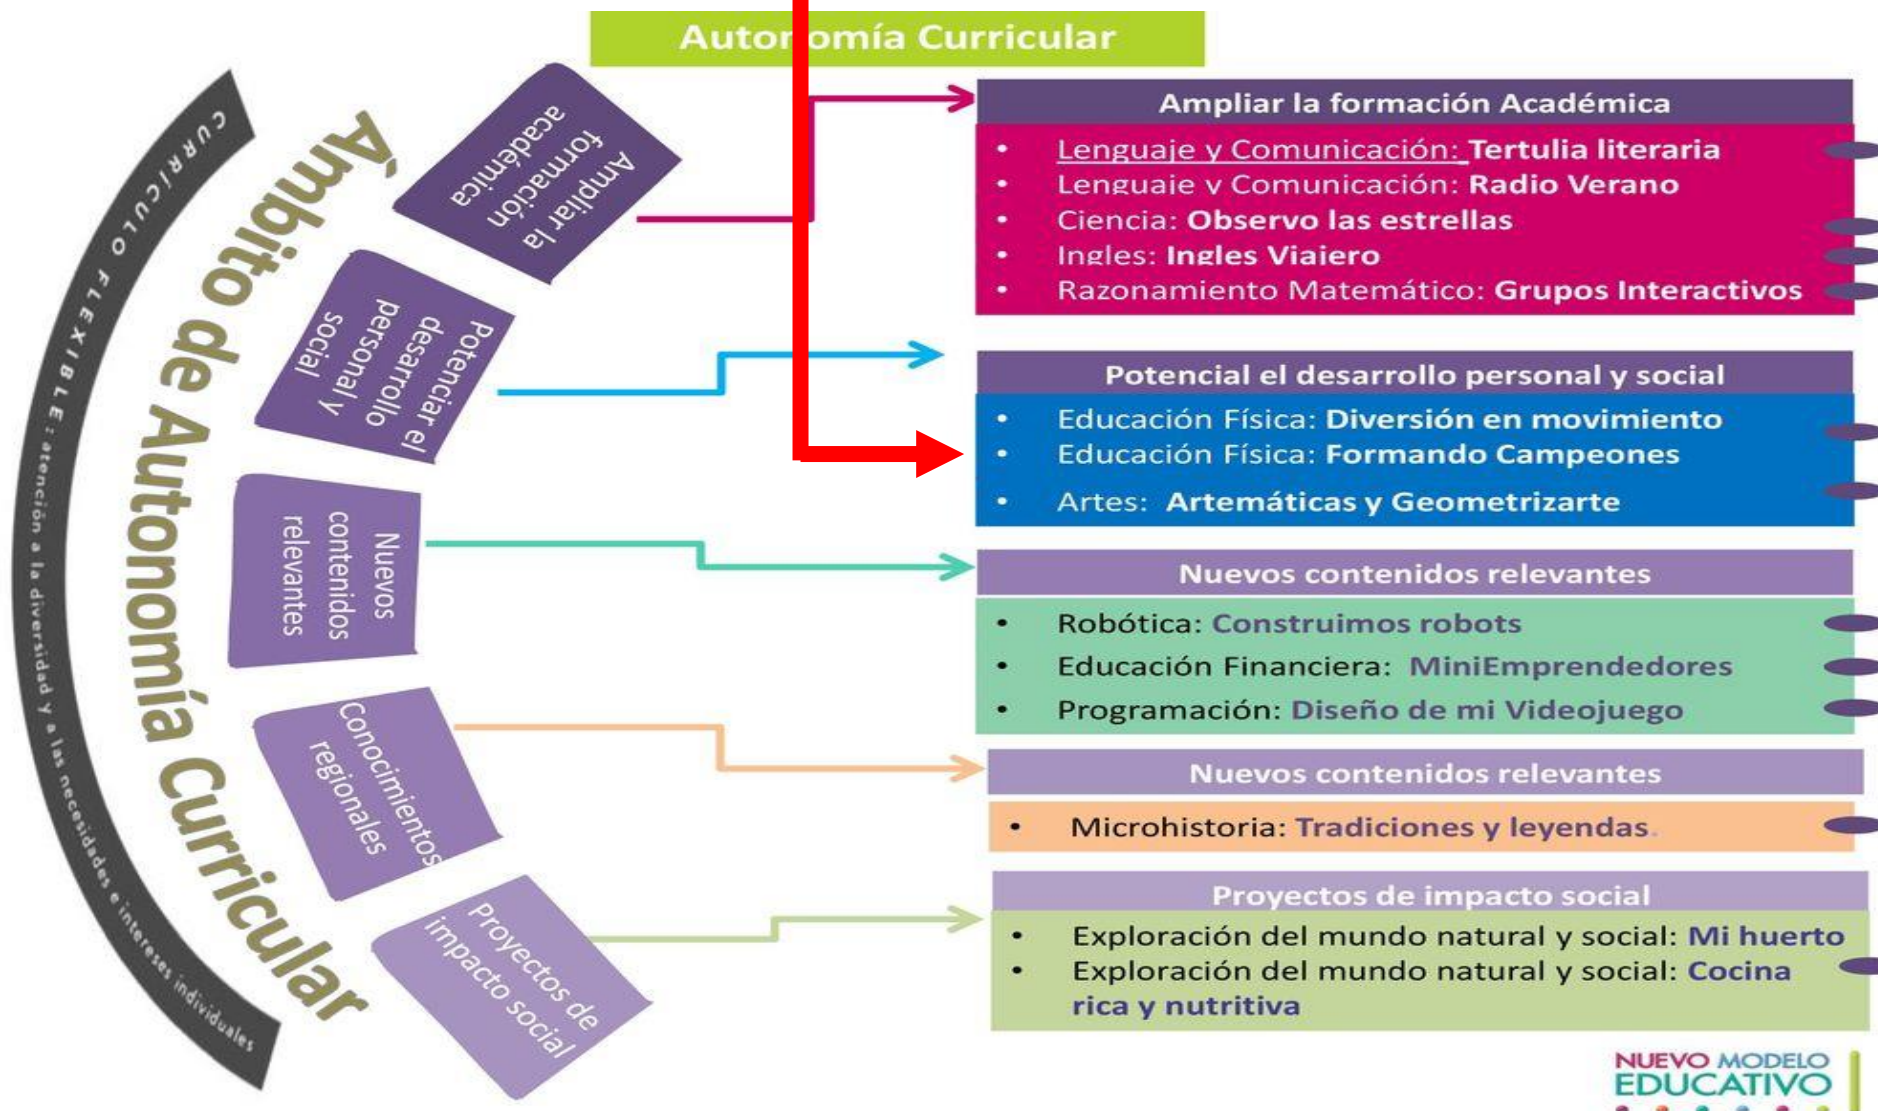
Autor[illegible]omía Curricular

CURRICULO FLEXIBLE: atención a la diversidad y a las necesidades e intereses individuales

Ámbito de Autonomía Curricular

Ampliar la formación académica

Potenciar el desarrollo personal y social

Nuevos contenidos relevantes

Conocimientos regionales

Proyectos de impacto social

Ampliar la formación Académica
• Lenguaje y Comunicación: Tertulia literaria
• Lenguaje y Comunicación: Radio Verano
• Ciencia: Observo las estrellas
• Ingles: Ingles Viajero
• Razonamiento Matemático: Grupos Interactivos

Potencial el desarrollo personal y social
• Educación Física: Diversión en movimiento
• Educación Física: Formando Campeones
• Artes: Artemáticas y Geometrizarte

Nuevos contenidos relevantes
• Robótica: Construimos robots
• Educación Financiera: MiniEmprendedores
• Programación: Diseño de mi Videojuego

Nuevos contenidos relevantes
• Microhistoria: Tradiciones y leyendas.

Proyectos de impacto social
• Exploración del mundo natural y social: Mi huerto
• Exploración del mundo natural y social: Cocina rica y nutritiva

NUEVO MODELO EDUCATIVO